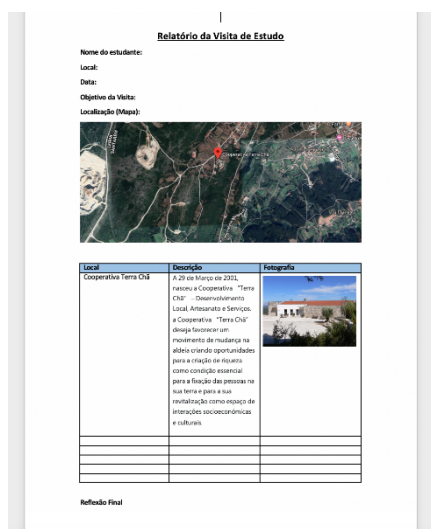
Relatório da Visita de Estudo

Nome do estudante:

Local:

Data:

Objetivo da Visita:

Localização (Mapa):

Cooperativa Terra Chã

| Local | Descrição | Fotografia |
|---|---|---|
| Cooperativa Terra Chã | A 29 de Março de 2001, nasceu a Cooperativa "Terra Chã" - Desenvolvimento Local, Artesanato e Serviços. a Cooperativa "Terra Chã" deseja favorecer um movimento de mudança na aldeia criando oportunidades para a criação de riqueza como condição essencial para a fixação das pessoas na sua terra e para a sua revitalização como espaço de interações socioeconómicas e culturais. | |
| | | |
| | | |
| | | |
| | | |
| | | |

Reflexão Final